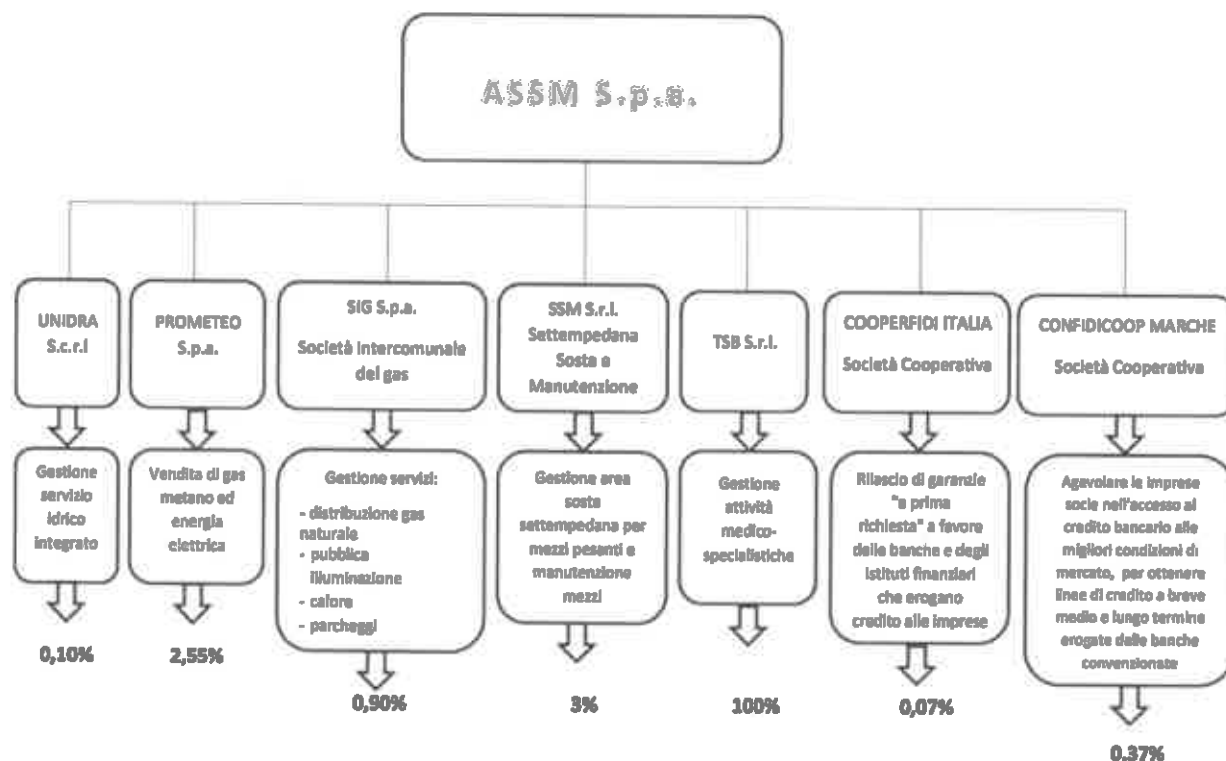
ASSM S.p.a.

UNIDRA S.c.r.l

Gestione servizio idrico integrato

0,10%

PROMETEO S.p.a.

Vendita di gas metano ed energia elettrica

2,55%

SIG S.p.a.

Società Intercomunale del gas

Gestione servizi:

- distribuzione gas naturale
- pubblica illuminazione
- calore
- parcheggi

0,90%

SSM S.r.l. Settempedana Sosta e Manutenzione

Gestione area sosta settempedana per mezzi pesanti e manutenzione mezzi

3%

TSB S.r.l.

Gestione attività medico-specialistiche

100%

COOPERFIDI ITALIA

Società Cooperativa

Rilascio di garanzie "a prima richiesta" a favore delle banche e degli istituti finanziari che erogano credito alle imprese

0,07%

CONFIDICOOP MARCHE

Società Cooperativa

Agevolare le imprese socie nell'accesso al credito bancario alle migliori condizioni di mercato, per ottenere linee di credito a breve medio e lungo termine erogate dalle banche convenzionate

0.37%